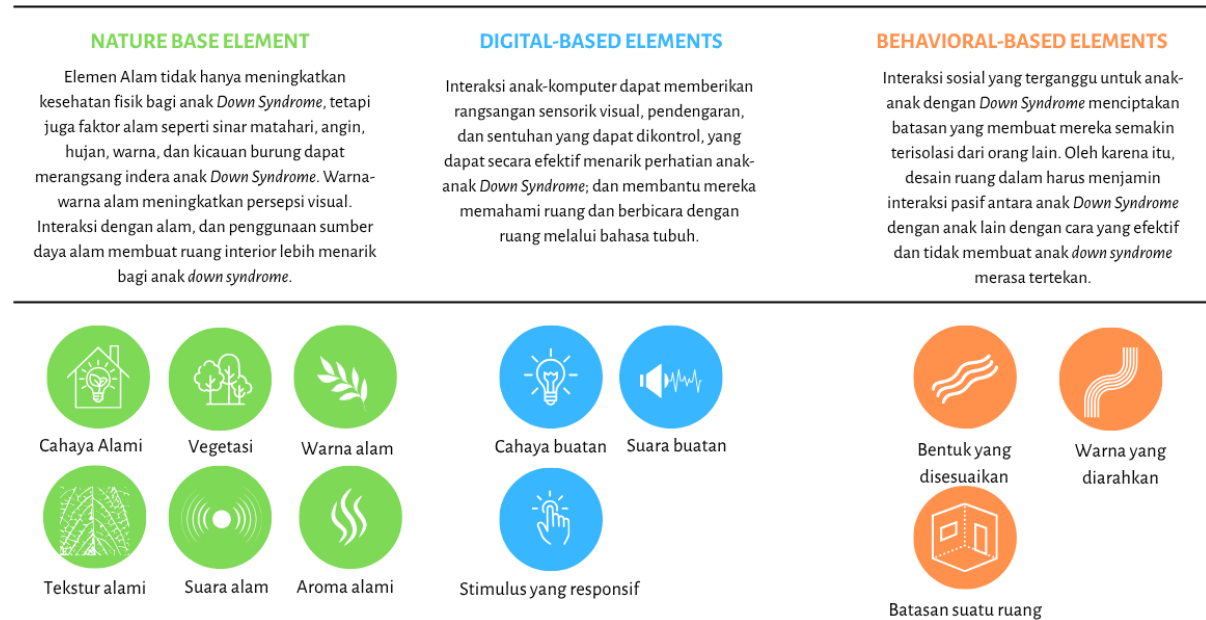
NATURE BASE ELEMENT

Elemen Alam tidak hanya meningkatkan kesehatan fisik bagi anak *Down Syndrome*, tetapi juga faktor alam seperti sinar matahari, angin, hujan, warna, dan kicauan burung dapat merangsang indera anak *Down Syndrome*. Warna-warna alam meningkatkan persepsi visual. Interaksi dengan alam, dan penggunaan sumber daya alam membuat ruang interior lebih menarik bagi anak *down syndrome*.

DIGITAL-BASED ELEMENTS

Interaksi anak-komputer dapat memberikan rangsangan sensorik visual, pendengaran, dan sentuhan yang dapat dikontrol, yang dapat secara efektif menarik perhatian anak-anak *Down Syndrome*; dan membantu mereka memahami ruang dan berbicara dengan ruang melalui bahasa tubuh.

BEHAVIORAL-BASED ELEMENTS

Interaksi sosial yang terganggu untuk anak-anak dengan *Down Syndrome* menciptakan batasan yang membuat mereka semakin terisolasi dari orang lain. Oleh karena itu, desain ruang dalam harus menjamin interaksi pasif antara anak *Down Syndrome* dengan anak lain dengan cara yang efektif dan tidak membuat anak *down syndrome* merasa tertekan.

Cahaya Alami
Vegetasi
Warna alam
Tekstur alami
Suara alam
Aroma alami

Cahaya buatan
Suara buatan
Stimulus yang responsif

Bentuk yang disesuaikan
Warna yang diarahkan
Batasan suatu ruang